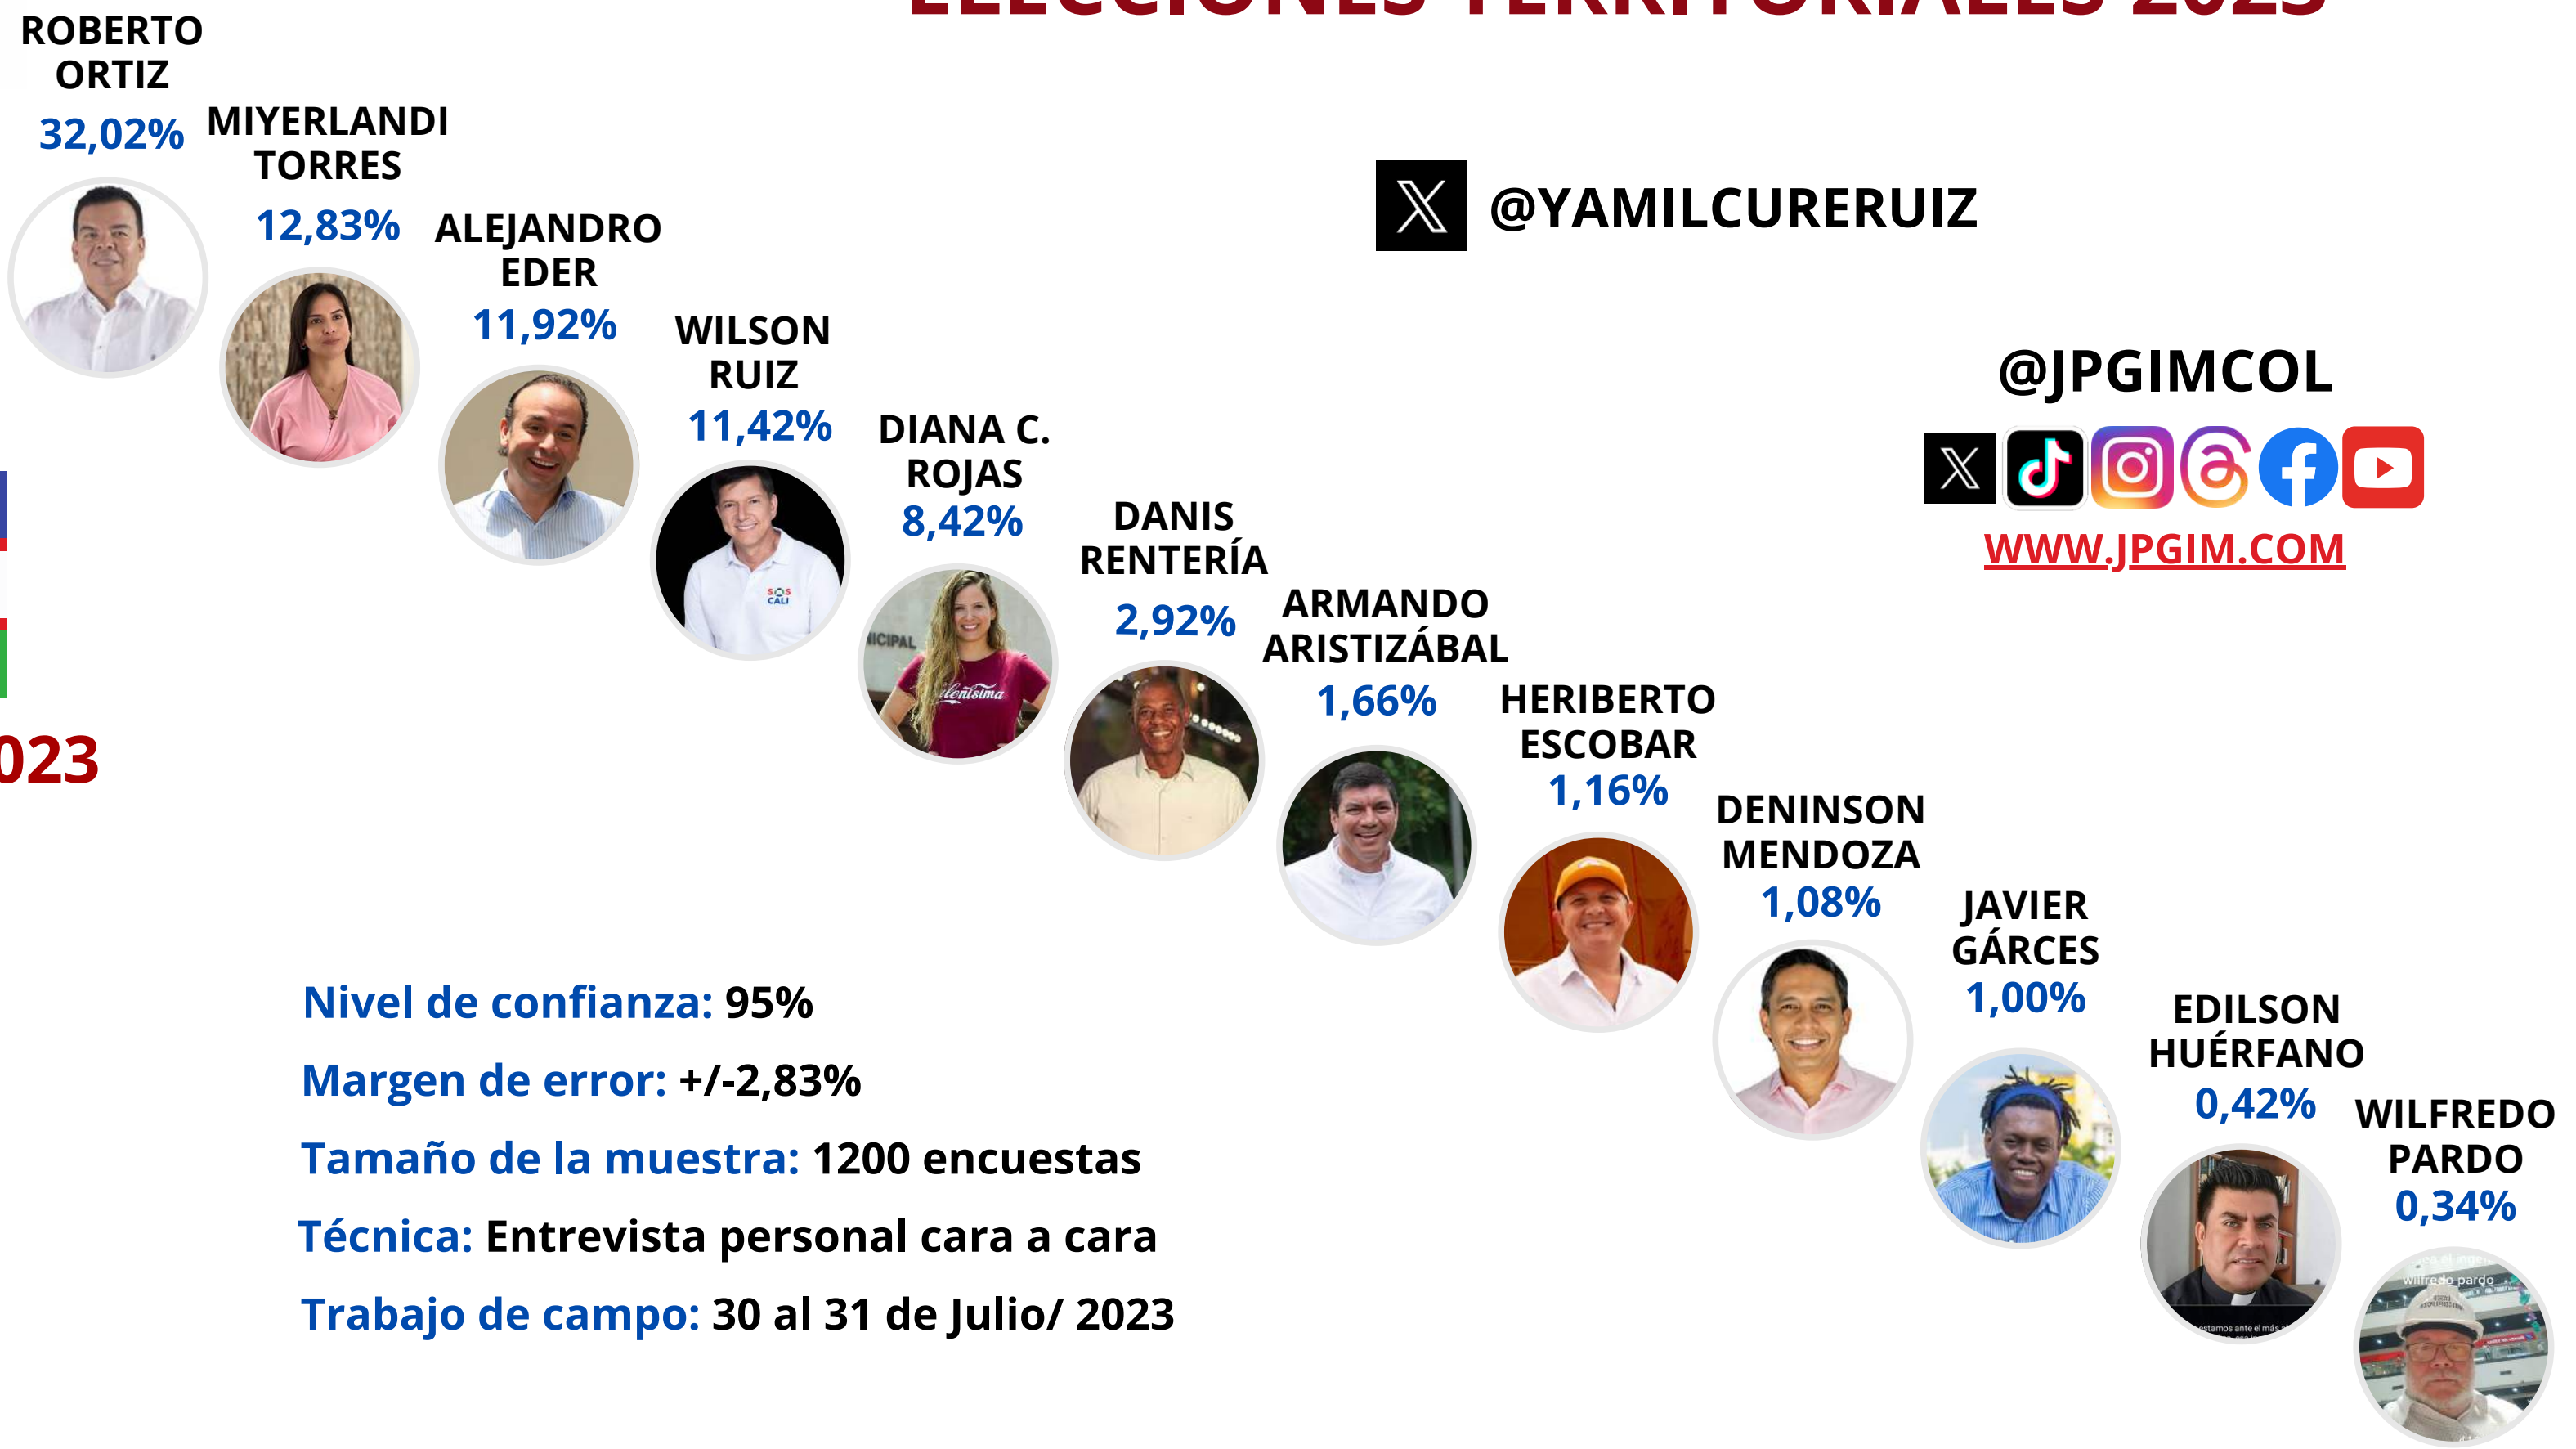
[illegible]

ROBERTO ORTIZ
32,02%

MIYERLANDI TORRES
12,83%

ALEJANDRO EDER
11,92%

WILSON RUIZ
11,42%

DIANA C. ROJAS
8,42%

DANIS RENTERÍA
2,92%

ARMANDO ARISTIZÁBAL
1,66%

HERIBERTO ESCOBAR
1,16%

DENINSON MENDOZA
1,08%

JAVIER GÁRCES
1,00%

EDILSON HUÉRFANO
0,42%

WILFREDO PARDO
0,34%

@YAMILCURERUIZ

@JPGIMCOL

WWW.JPGIM.COM

023

Nivel de confianza: 95%

Margen de error: +/-2,83%

Tamaño de la muestra: 1200 encuestas

Técnica: Entrevista personal cara a cara

Trabajo de campo: 30 al 31 de Julio/ 2023